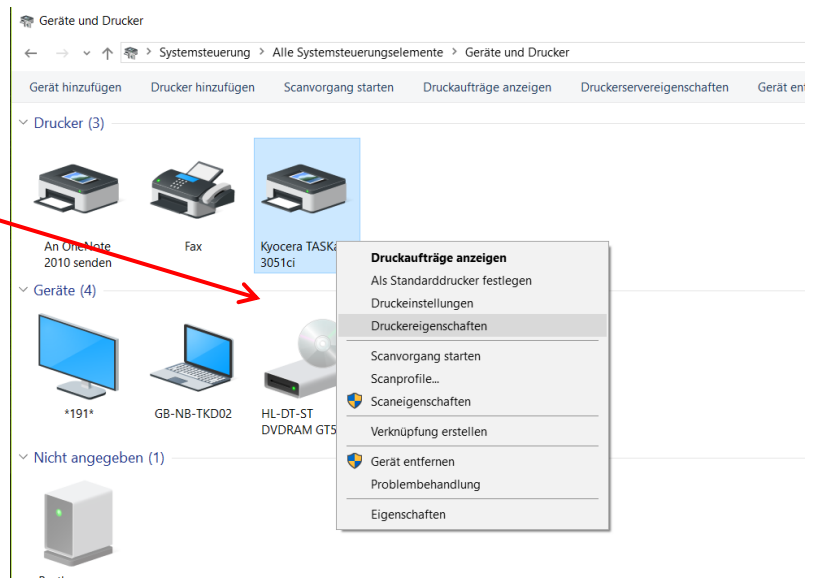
Geräte und Drucker

Systemsteuerung > Alle Systemsteuerungselemente > Geräte und Drucker

Gerät hinzufügen Drucker hinzufügen Scanvorgang starten Druckaufträge anzeigen Druckerservereigenschaften Gerät ent

Drucker (3)

An OneNote 2010 senden

Fax

Kyocera TASKa 3051ci

Druckaufträge anzeigen
Als Standarddrucker festlegen
Druckeinstellungen
Druckereigenschaften
Scanvorgang starten
Scanprofile...
Scaneigenschaften
Verknüpfung erstellen
Gerät entfernen
Problembehandlung
Eigenschaften

Geräte (4)

*191*

GB-NB-TKD02

HL-DT-ST DVDRAM GT5

Nicht angegeben (1)